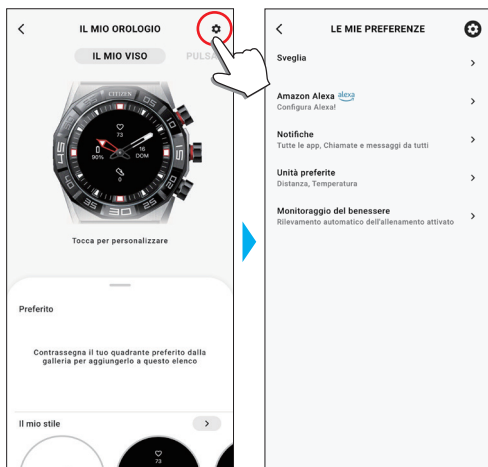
<

IL MIO OROLOGIO

IL MIO VISO

PULS

CITIZEN

73

90%

16

DOM

Tocca per personalizzare

Preferito

Contrassegna il tuo quadrante preferito dalla galleria per aggiungerlo a questo elenco

Il mio stile

>

73

<

LE MIE PREFERENZE

Sveglia

>

Amazon Alexa alexa

Configura Alexa!

>

Notifiche

Tutte le app, Chiamate e messaggi da tutti

>

Unità preferite

Distanza, Temperatura

>

Monitoraggio del benessere

Rilevamento automatico dell'allenamento attivato

>